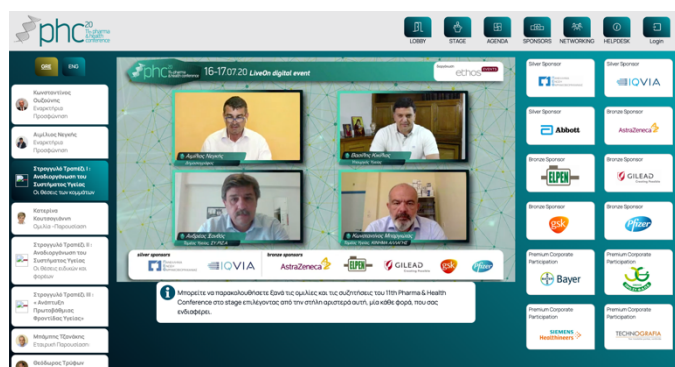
phc 20 11th pharma & health conference

LOBBY STAGE AGENDA SPONSORS NETWORKING HELPDESK Login

GRE ENG

Κωνσταντίνος Ουζούνης
Εναρκτήρια Προσφώνηση

Αιμίλιος Νεγκής
Εναρκτήρια Προσφώνηση

Στρογγυλό Τραπέζι Ι - Αναδιοργάνωση του Συστήματος Υγείας
Οι θέσεις των κομμάτων

Κατερίνα Κουτσοκώστα
Ομιλία - Παρουσίαση

Στρογγυλό Τραπέζι ΙΙ - Αναδιοργάνωση του Συστήματος Υγείας
Οι θέσεις ειδικών και φορέων

Στρογγυλό Τραπέζι ΙΙΙ - Ανάπτυξη Πρωτοβάθμιας Φροντίδας Υγείας

Μπάμπης Τζόνάκης
Εταιρική Παρουσίαση

Θεόδωρος Τρύφων

phc 20 16-17.07.20 LiveOn digital event

ethos

Αιμίλιος Νεγκής
Βασίλης Κικίλιας
Ανδρέας Ξανθός
Κωνσταντίνος Μπαργιώτας

silver sponsors
IQVIA
bronze sponsors
AstraZeneca ELPEN GILEAD gsk Pfizer

Μπορείτε να παρακολουθήσετε ξανά τις ομιλίες και τις συζητήσεις του 11th Pharma & Health Conference στο stage επιλέγοντας από την στήλη αριστερά αυτή, μία κάθε φορά, που σας ενδιαφέρει.

Silver Sponsor
Silver Sponsor
IQVIA
Silver Sponsor
Abbott
Bronze Sponsor
AstraZeneca
Bronze Sponsor
ELPEN
Bronze Sponsor
GILEAD
Bronze Sponsor
gsk
Bronze Sponsor
Pfizer
Premium Corporate Participation
Bayer
Premium Corporate Participation
Premium Corporate Participation
SIEMENS Healthineers
Premium Corporate Participation
TECHNOGRAFIA